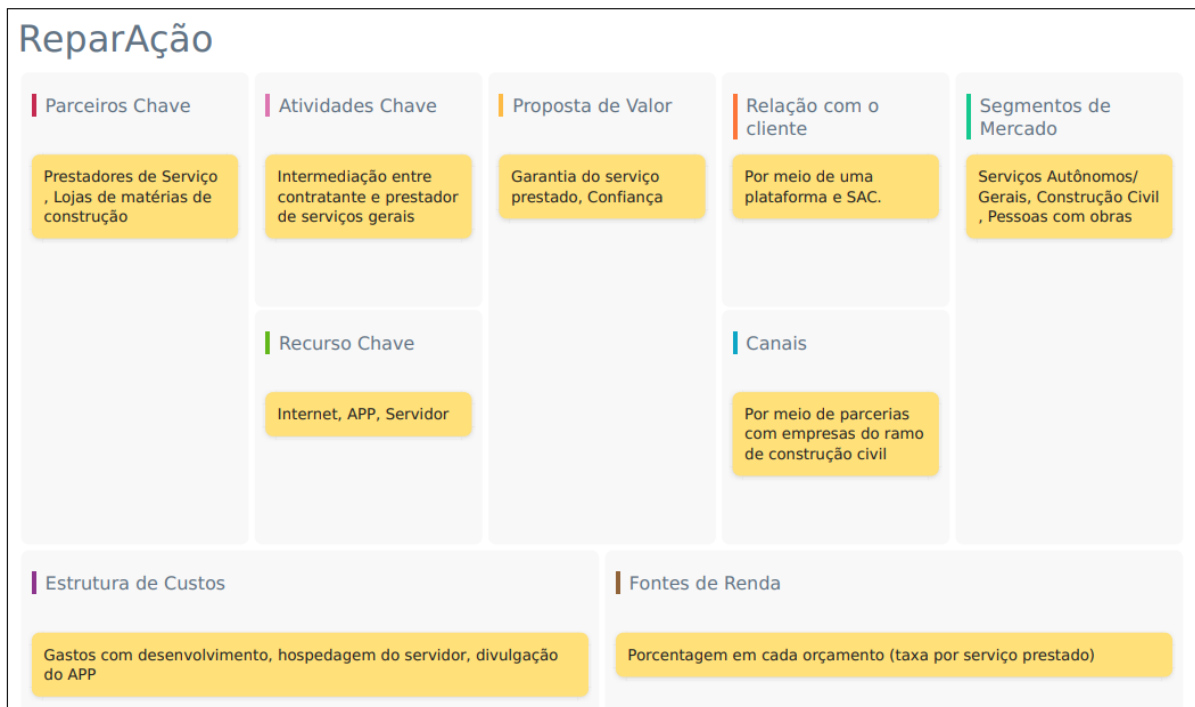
ReparAção

Parceiros Chave

Prestadores de Serviço , Lojas de matérias de construção

Atividades Chave

Intermediação entre contratante e prestador de serviços gerais

Recurso Chave

Internet, APP, Servidor

Proposta de Valor

Garantia do serviço prestado, Confiança

Relação com o cliente

Por meio de uma plataforma e SAC.

Canais

Por meio de parcerias com empresas do ramo de construção civil

Segmentos de Mercado

Serviços Autônomos/ Gerais, Construção Civil , Pessoas com obras

Estrutura de Custos

Gastos com desenvolvimento, hospedagem do servidor, divulgação do APP

Fontes de Renda

Porcentagem em cada orçamento (taxa por serviço prestado)